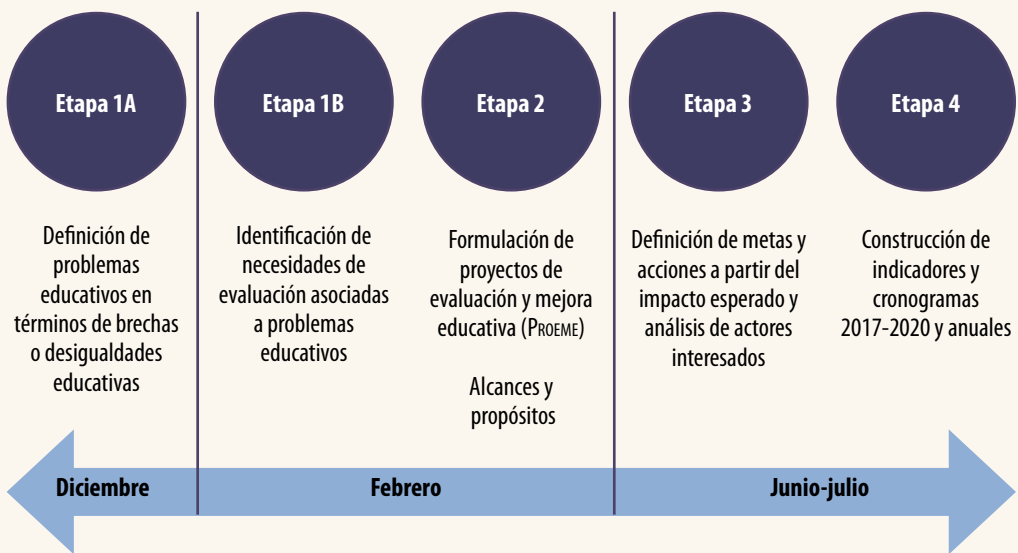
Etapa 1A

Definición de problemas educativos en términos de brechas o desigualdades educativas

Etapa 1B

Identificación de necesidades de evaluación asociadas a problemas educativos

Etapa 2

Formulación de proyectos de evaluación y mejora educativa (Proeme)

Alcances y propósitos

Etapa 3

Definición de metas y acciones a partir del impacto esperado y análisis de actores interesados

Etapa 4

Construcción de indicadores y cronogramas 2017-2020 y anuales

Diciembre

Febrero

Junio-julio